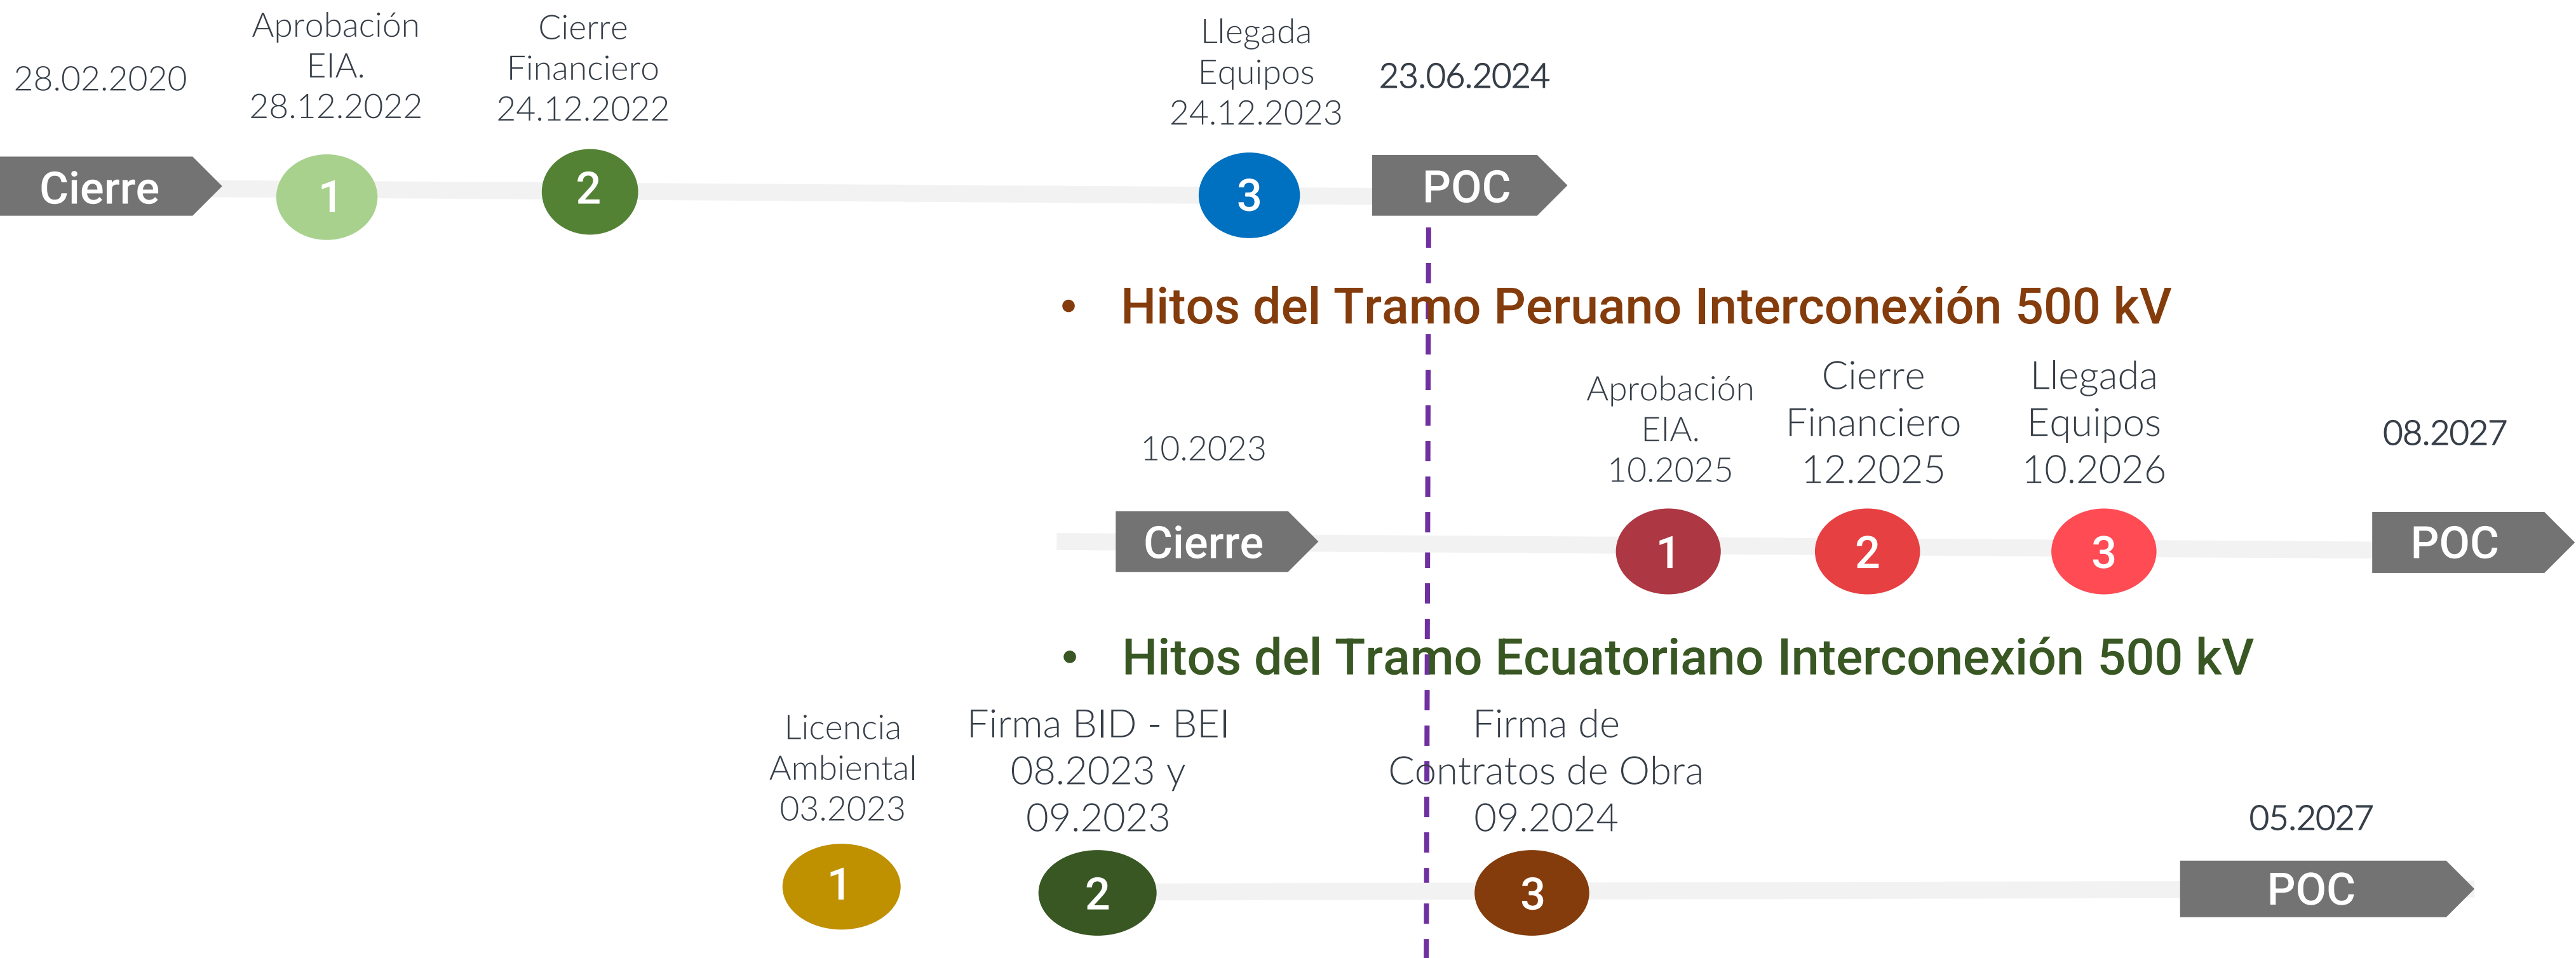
28.02.2020

Aprobación EIA. 28.12.2022

Cierre Financiero 24.12.2022

Llegada Equipos 24.12.2023

23.06.2024

Cierre

1

2

3

POC

• Hitos del Tramo Peruano Interconexión 500 kV

10.2023

Aprobación EIA. 10.2025

Cierre Financiero 12.2025

Llegada Equipos 10.2026

08.2027

Cierre

1

2

3

POC

• Hitos del Tramo Ecuatoriano Interconexión 500 kV

Licencia Ambiental 03.2023

Firma BID - BEI 08.2023 y 09.2023

Firma de Contratos de Obra 09.2024

05.2027

1

2

3

POC